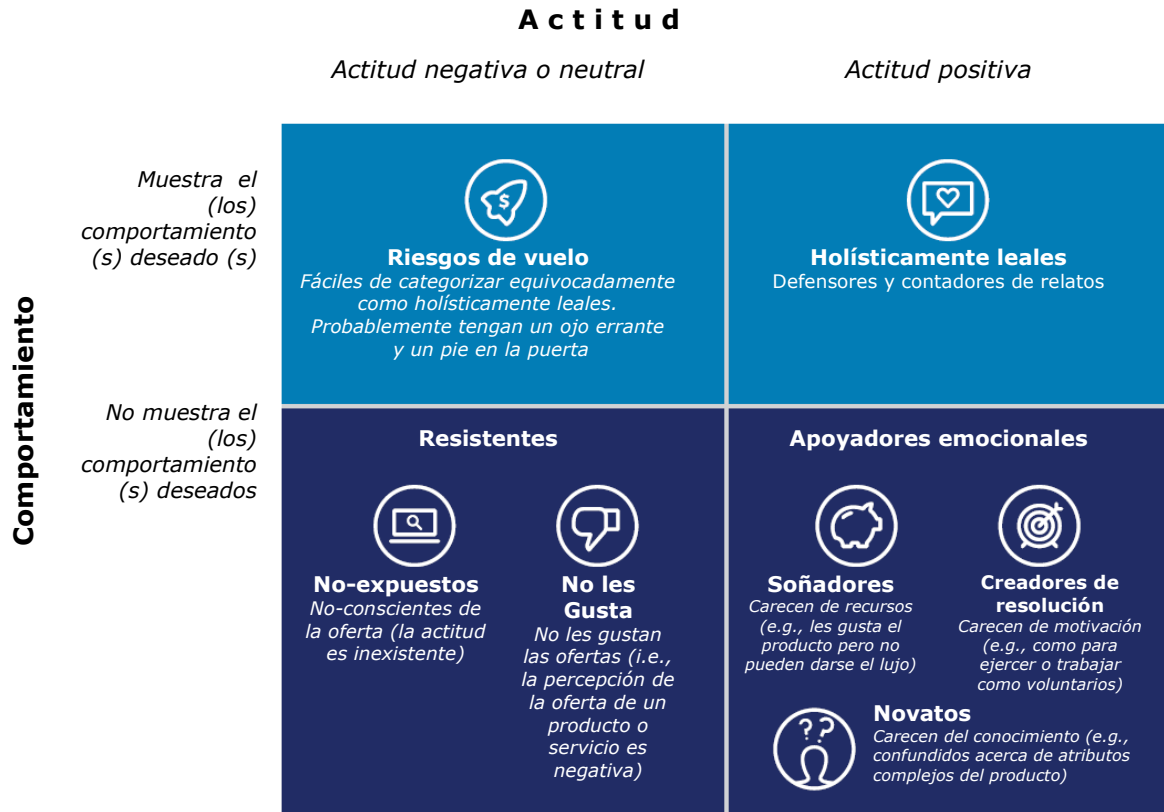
A c t i t u d

Actitud negativa o neutral

Actitud positiva

Comportamiento

Muestra el (los) comportamiento (s) deseado (s)

Riesgos de vuelo
Fáciles de categorizar equivocadamente como holísticamente leales. Probablemente tengan un ojo errante y un pie en la puerta

Holísticamente leales
Defensores y contadores de relatos

No muestra el (los) comportamiento (s) deseados

Resistentes

No-expuestos
No-conscientes de la oferta (la actitud es inexistente)

No les Gusta
No les gustan las ofertas (i.e., la percepción de la oferta de un producto o servicio es negativa)

Apoyadores emocionales

Soñadores
Carecen de recursos (e.g., les gusta el producto pero no pueden darse el lujo)

Creadores de resolución
Carecen de motivación (e.g., como para ejercer o trabajar como voluntarios)

Novatos
Carecen del conocimiento (e.g., confundidos acerca de atributos complejos del producto)